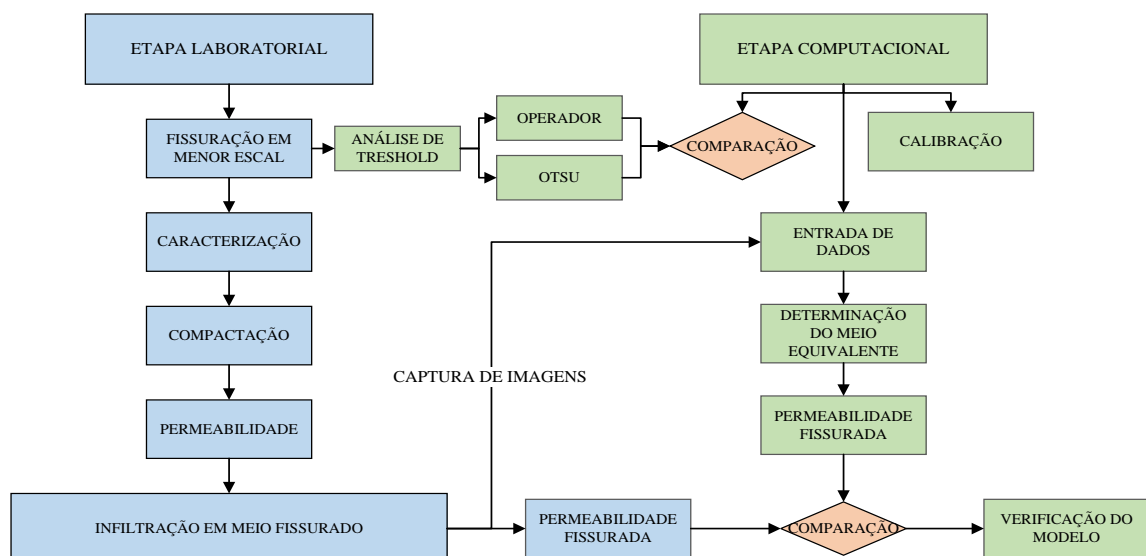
ETAPA LABORATORIAL

ETAPA COMPUTACIONAL

FISSURAÇÃO EM MENOR ESCAL

ANÁLISE DE TRESHOLD

OPERADOR

OTSU

COMPARAÇÃO

CALIBRAÇÃO

CARACTERIZAÇÃO

ENTRADA DE DADOS

COMPACTAÇÃO

DETERMINAÇÃO DO MEIO EQUIVALENTE

CAPTURA DE IMAGENS

PERMEABILIDADE

PERMEABILIDADE FISSURADA

INFILTRAÇÃO EM MEIO FISSURADO

PERMEABILIDADE FISSURADA

COMPARAÇÃO

VERIFICAÇÃO DO MODELO